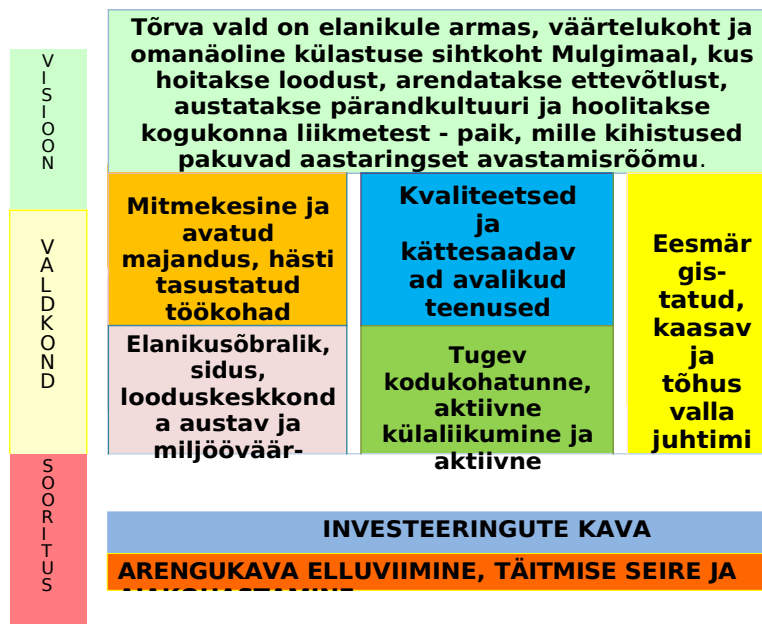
VISIOON

VALDKOND

SOORITUS

Tõrva vald on elanikule armas, väärtelukoht ja omanäoline külastuse sihtkoht Mulgimaal, kus hoitakse loodust, arendatakse ettevõtlust, austatakse pärandkultuuri ja hoolitakse kogukonna liikmetest - paik, mille kihistused pakuvad aastaringset avastamisrõõmu.

Mitmekesine ja avatud majandus, hästi tasustatud töökohad

Kvaliteetsed ja kättesaadavad avalikud teenused

Eesmärgistatud, kaasav ja tõhus valla juhtimi

Elanikusõbralik, sidus, looduskeskkonda austav ja miljööväär-

Tugev kodukohatunne, aktiivne külaliikumine ja aktiivne

INVESTEERINGUTE KAVA

ARENGUKAVA ELLUVIIMINE, TÄITMISE SEIRE JA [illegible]